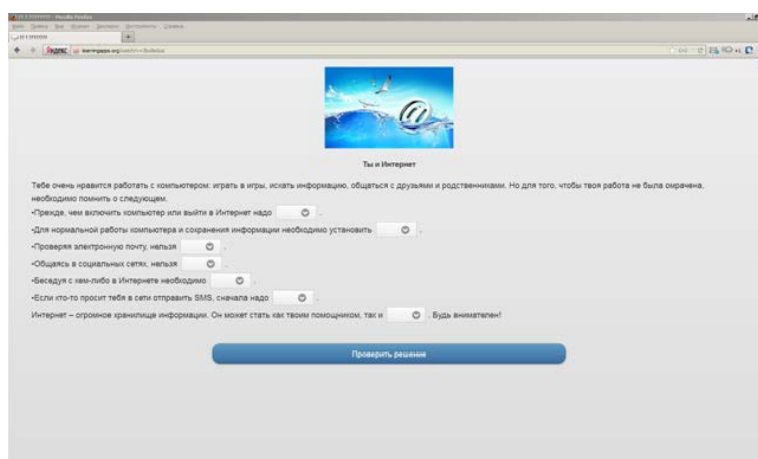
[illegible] - Mozilla Firefox
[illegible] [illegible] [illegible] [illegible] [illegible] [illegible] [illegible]
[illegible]
Яндекс learningapps.org/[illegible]

Ты и Интернет

Тебе очень нравится работать с компьютером: играть в игры, искать информацию, общаться с друзьями и родственниками. Но для того, чтобы твоя работа не была омрачена, необходимо помнить о следующем.
•Прежде, чем включить компьютер или выйти в Интернет надо .
•Для нормальной работы компьютера и сохранения информации необходимо установить .
•Проверяя электронную почту, нельзя .
•Общаясь в социальных сетях, нельзя .
•Беседуя с кем-либо в Интернете необходимо .
•Если кто-то просит тебя в сети отправить SMS, сначала надо .
Интернет – огромное хранилище информации. Он может стать как твоим помощником, так и . Будь внимателен!

Проверить решение